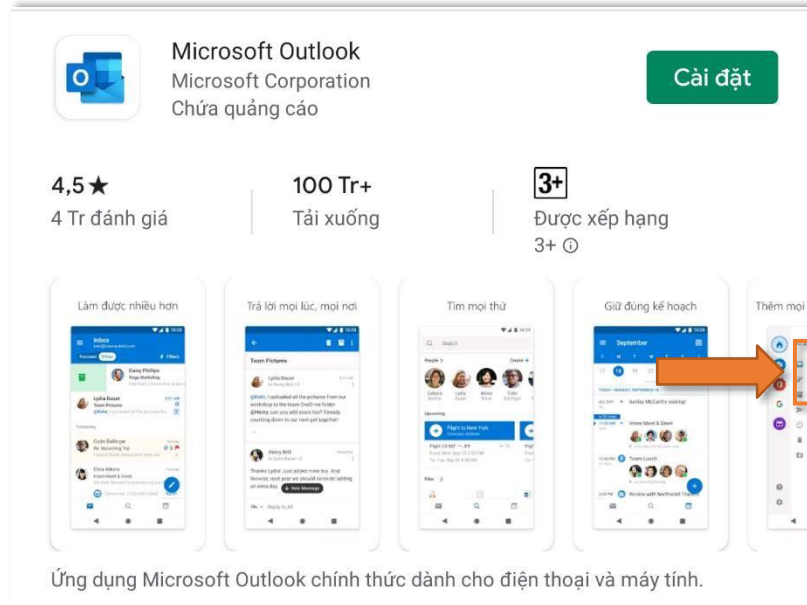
Microsoft Outlook
Microsoft Corporation
Chứa quảng cáo

Cài đặt

4,5★
4 Tr đánh giá

100 Tr+
Tải xuống

3+
Được xếp hạng 3+ ⓘ

Làm được nhiều hơn

Trả lời mọi lúc, mọi nơi

Tìm mọi thứ

Giữ đúng kế hoạch

Thêm mọi

Inbox

Team Pictures

Search

September

Ứng dụng Microsoft Outlook chính thức dành cho điện thoại và máy tính.